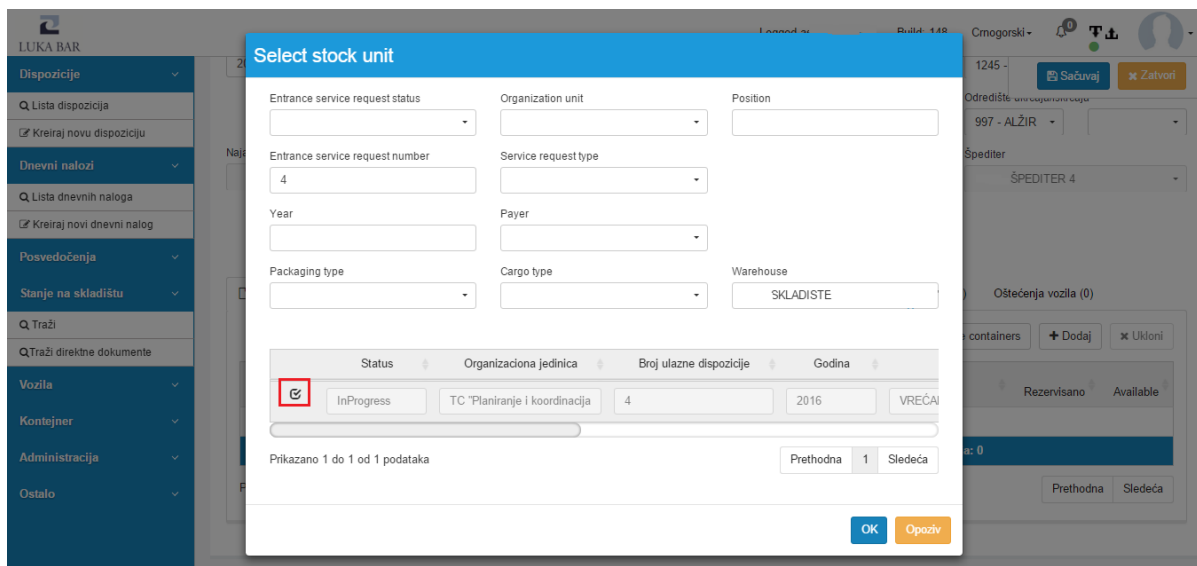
LUKA BAR

Logged a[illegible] Build: 148 Crnogorski 0

Dispozicije
Lista dispozicija
Kreiraj novu dispoziciju
Dnevni nalozi
Lista dnevnih naloga
Kreiraj novi dnevni nalog
Posvedočenja
Stanje na skladištu
Traži
Traži direktne dokumente
Vozila
Kontejner
Administracija
Ostalo

Select stock unit

Entrance service request status
Organization unit
Position
Entrance service request number
4
Service request type
Year
Payer
Packaging type
Cargo type
Warehouse
SKLADISTE

| | Status | Organizaciona jedinica | Broj ulazne dispozicije | Godina | |
|---|---|---|---|---|---|
| | InProgress | TC "Planiranje i koordinacija | 4 | 2016 | VREĆA |

Prikazano 1 do 1 od 1 podataka

Prethodna 1 Sledeća

OK Opoziv

1245 -
Sačuvaj Zatvori
Odredište
997 - ALŽIR
Špediter
ŠPEDITER 4
Oštećenja vozila (0)
containers Dodaj Ukloni
Rezervisano Available
a: 0
Prethodna Sledeća